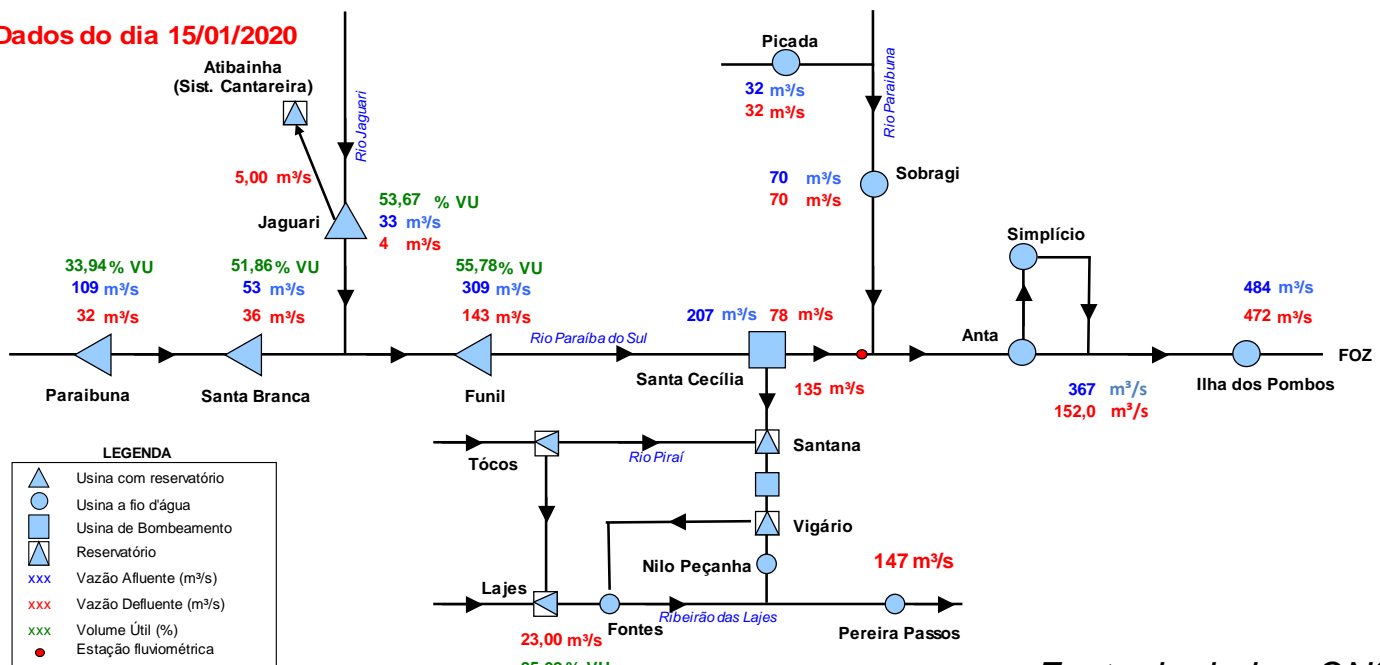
Dados do dia 15/01/2020

Atibainha
(Sist. Cantareira)

Rio Jaguari

5,00 m³/s

Jaguari

53,67 % VU
33 m³/s
4 m³/s

33,94 % VU
109 m³/s
32 m³/s

51,86 % VU
53 m³/s
36 m³/s

55,78 % VU
309 m³/s
143 m³/s

Paraibuna

Santa Branca

Funil

Rio Paraíba do Sul

Picada
32 m³/s
32 m³/s

Rio Paraibuna

70 m³/s
70 m³/s

Sobragi

207 m³/s 78 m³/s

Santa Cecília

135 m³/s

Simplício

Anta

484 m³/s
472 m³/s

FOZ

367 m³/s
152,0 m³/s

Ilha dos Pombos

LEGENDA
Usina com reservatório
Usina a fio d'água
Usina de Bombeamento
Reservatório
xxx Vazão Afluente (m³/s)
xxx Vazão Defluente (m³/s)
xxx Volume Útil (%)
Estação fluviométrica

Tócos

Rio Piraí

Santana

Vigário

Nilo Peçanha

147 m³/s

Lajes

Fontes

Ribeirão das Lajes

Pereira Passos

23,00 m³/s

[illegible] % VU

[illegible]